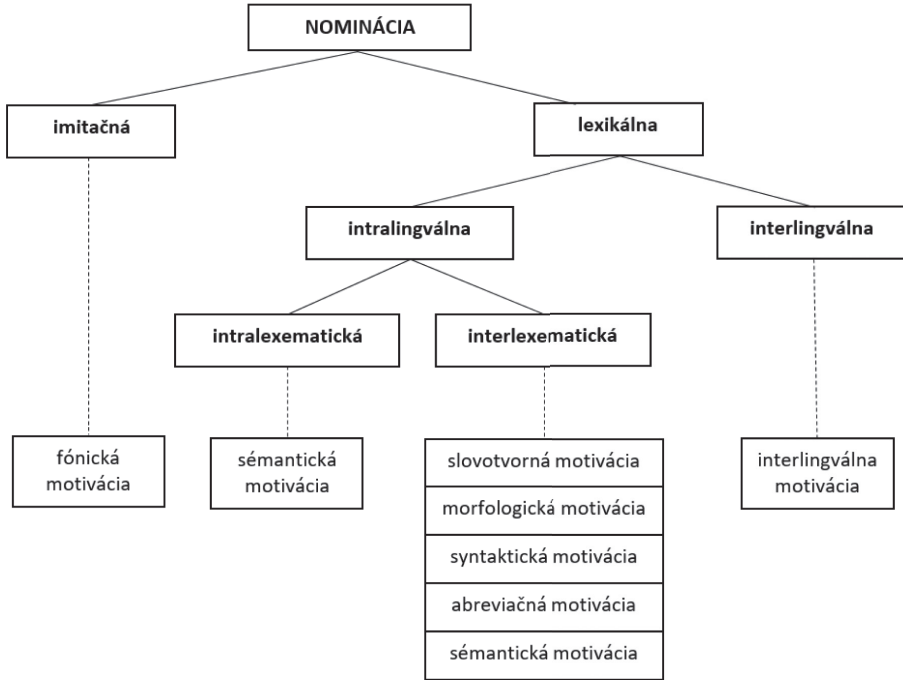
NOMINÁCIA

imitačná

lexikálna

intralingválna

interlingválna

intralexematická

interlexematická

fónická motivácia

sémantická motivácia

slovotvorná motivácia

morfologická motivácia

syntaktická motivácia

abreviačná motivácia

sémantická motivácia

interlingválna motivácia